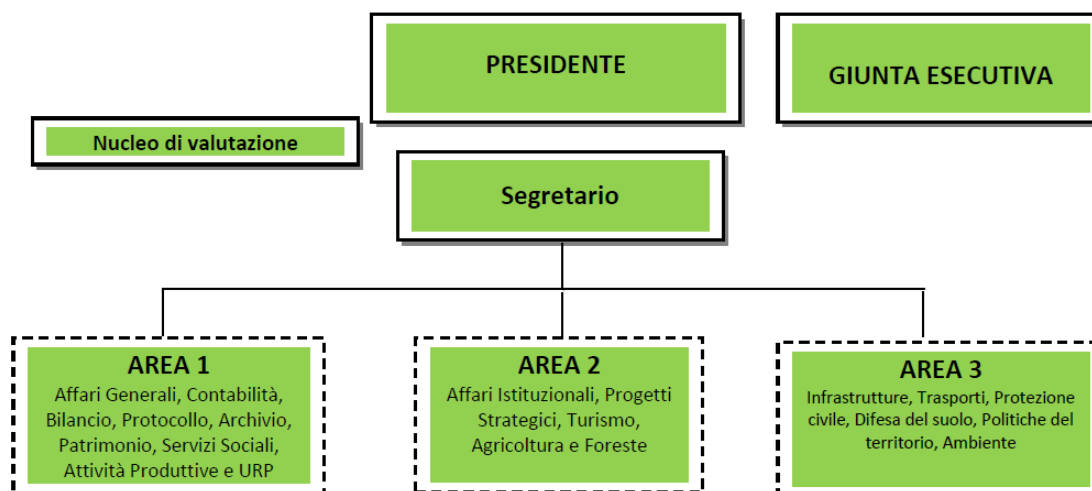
PRESIDENTE

GIUNTA ESECUTIVA

Nucleo di valutazione

Segretario

AREA 1
Affari Generali, Contabilità, Bilancio, Protocollo, Archivio, Patrimonio, Servizi Sociali, Attività Produttive e URP

AREA 2
Affari Istituzionali, Progetti Strategici, Turismo, Agricoltura e Foreste

AREA 3
Infrastrutture, Trasporti, Protezione civile, Difesa del suolo, Politiche del territorio, Ambiente